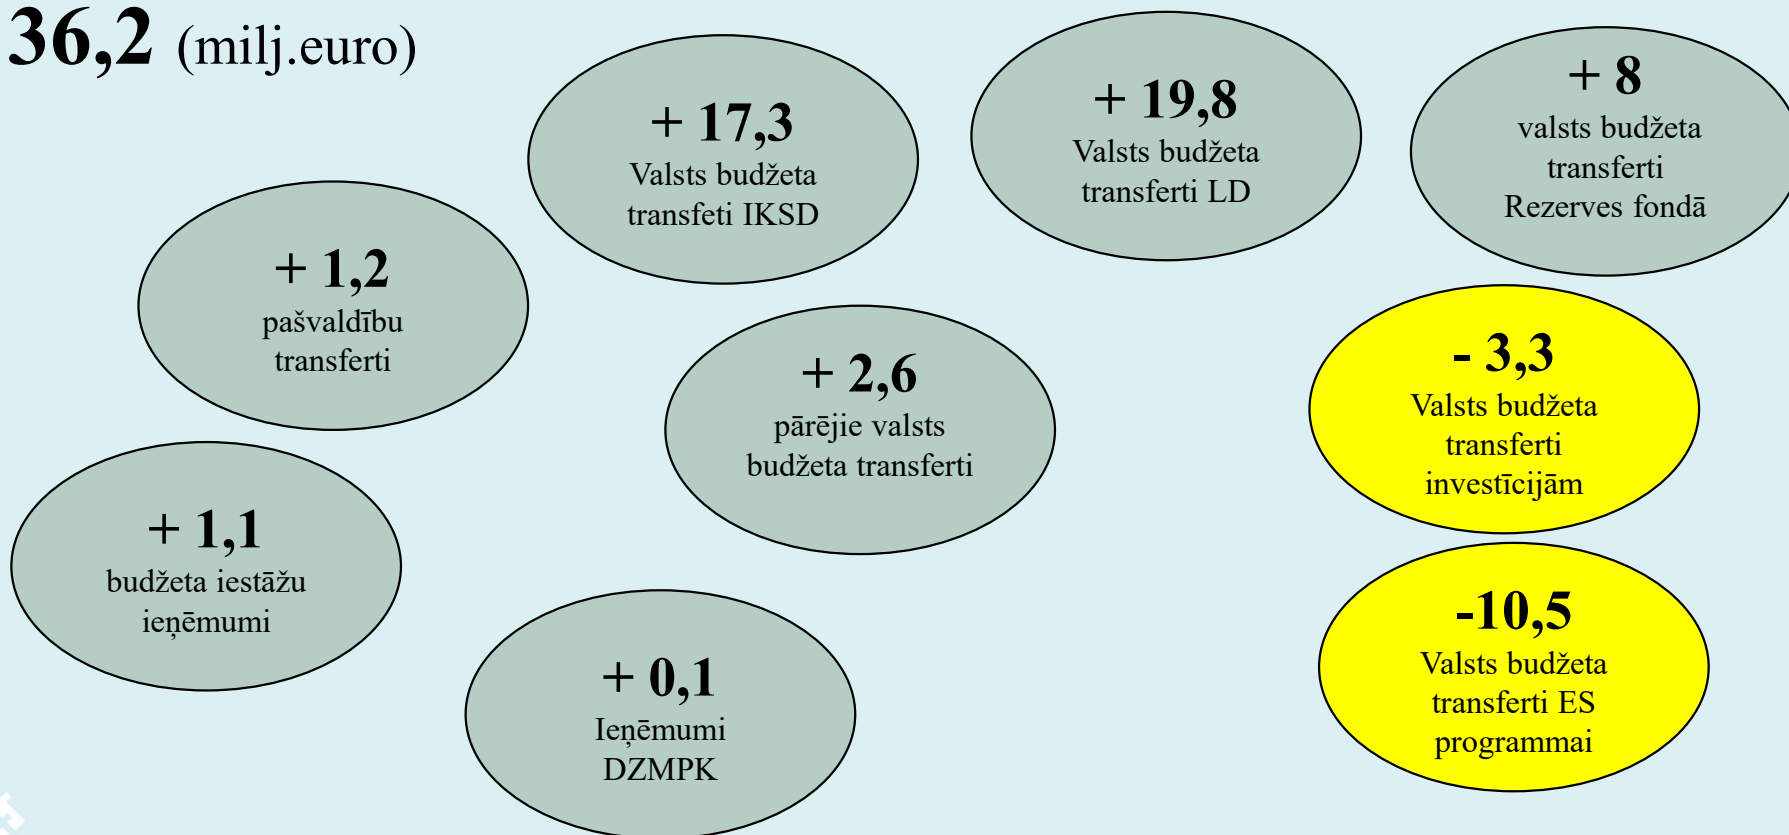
36,2 (milj.euro)

+ 17,3
Valsts budžeta transfeti IKSD

+ 19,8
Valsts budžeta transferti LD

+ 8
valsts budžeta transferti Rezerves fondā

+ 1,2
pašvaldību transferti

+ 2,6
pārējie valsts budžeta transferti

- 3,3
Valsts budžeta transferti investīcijām

+ 1,1
budžeta iestāžu ieņēmumi

+ 0,1
Ieņēmumi DZMPK

-10,5
Valsts budžeta transferti ES programmai